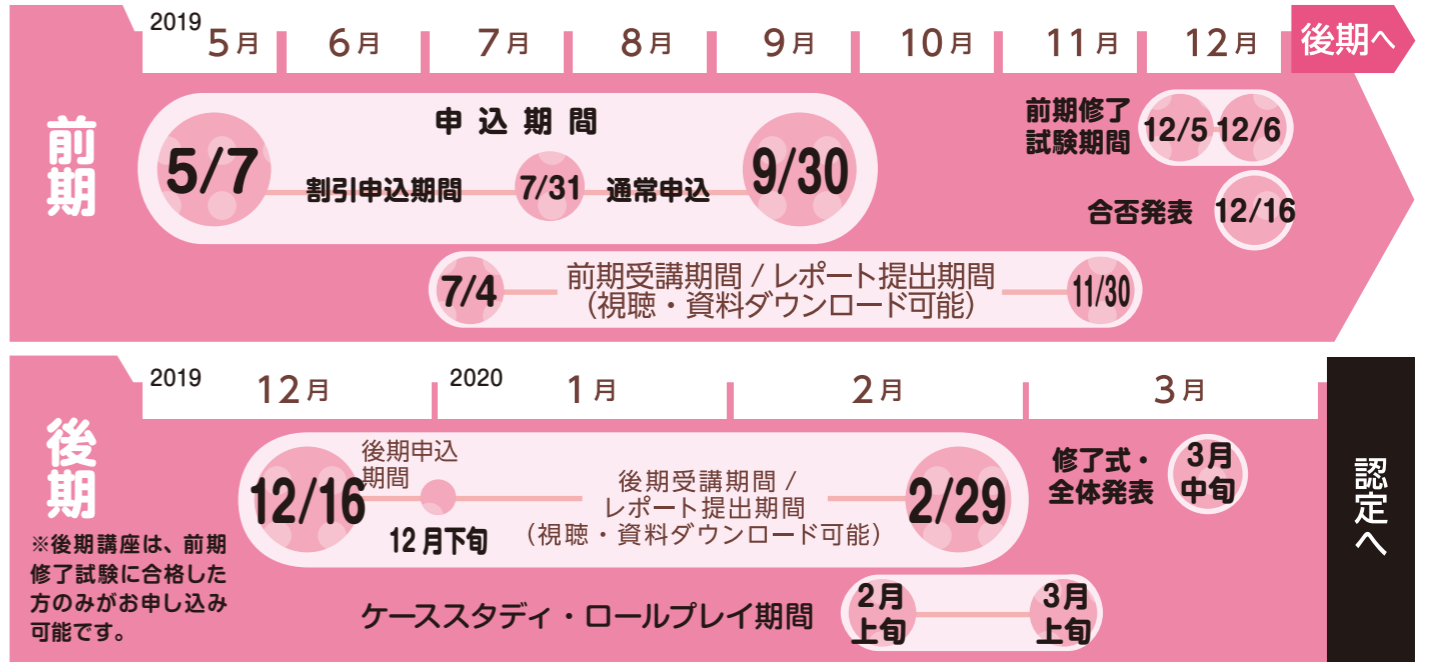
2019
5月 6月 7月 8月 9月 10月 11月 12月
後期へ

前期

申込期間
5/7 割引申込期間 7/31 通常申込 9/30

前期修了試験期間 12/5 12/6
合否発表 12/16

7/4 前期受講期間 / レポート提出期間 (視聴・資料ダウンロード可能) 11/30

2019
12月
2020
1月 2月 3月

後期

12/16 後期申込期間 12月下旬
後期受講期間 / レポート提出期間 (視聴・資料ダウンロード可能) 2/29

修了式・全体発表 3月中旬

※後期講座は、前期修了試験に合格した方のみがお申し込み可能です。

ケーススタディ・ロールプレイ期間 2月上旬 3月上旬

認定へ